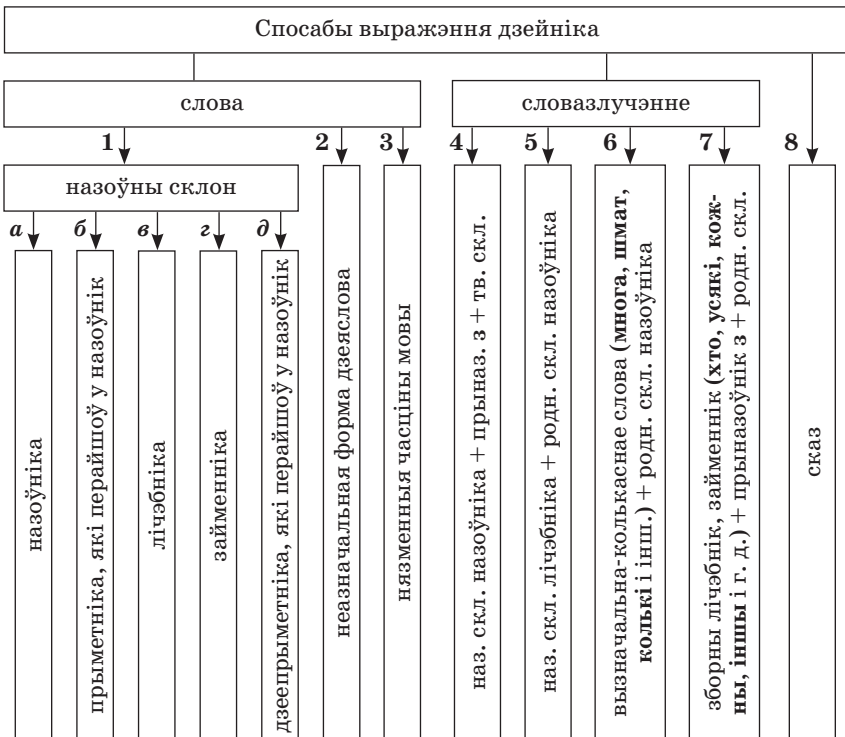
Спосабы выражэння дзейніка

слова

словазлучэнне

1

назоўны склон

а

назоўніка

б

прыметніка, які перайшоў у назоўнік

в

лічэбніка

г

займенніка

д

дзеепрыметніка, які перайшоў у назоўнік

2

неазначальная форма дзеяслова

3

нязменныя часціны мовы

4

наз. скл. назоўніка + прыназ. з + тв. скл.

5

наз. скл. лічэбніка + родн. скл. назоўніка

6

вызначальна-колькаснае слова (многа, шмат, колькі і інш.) + родн. скл. назоўніка

7

зборны лічэбнік, займеннік (хто, усякі, кожны, іншы і г. д.) + прыназоўнік з + родн. скл.

8

сказ